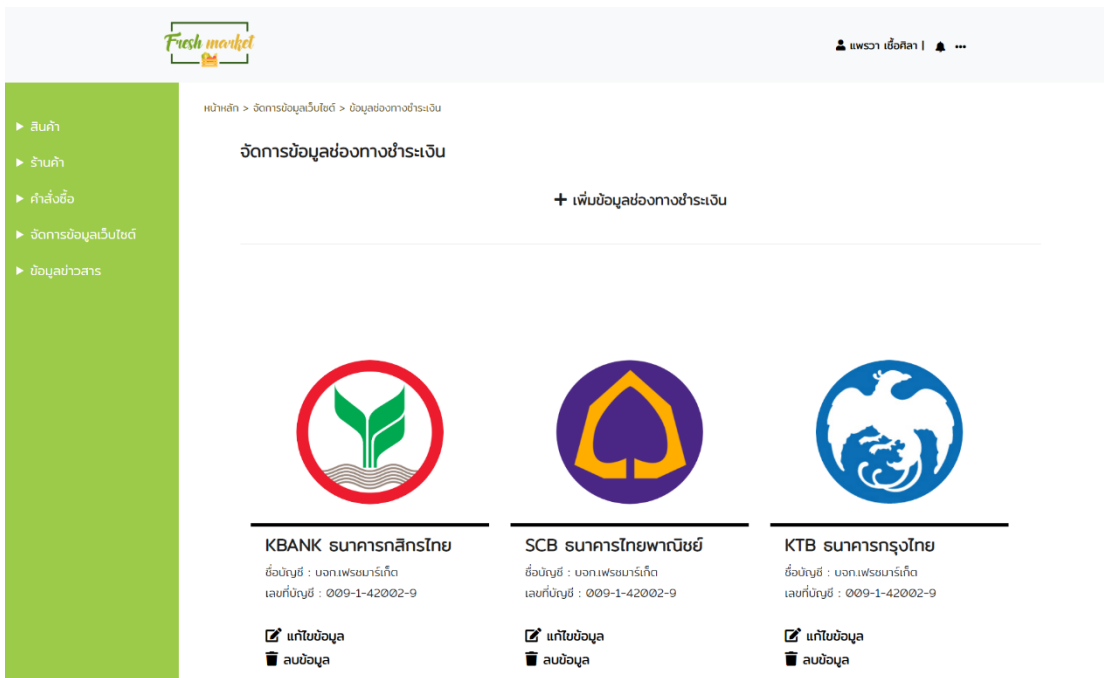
Fresh market

แพรวา เชื้อศิลา |

▶ สินค้า
▶ ร้านค้า
▶ คำสั่งซื้อ
▶ จัดการข้อมูลเว็บไซต์
▶ ข้อมูลข่าวสาร

หน้าหลัก > จัดการข้อมูลเว็บไซต์ > ข้อมูลช่องทางชำระเงิน

จัดการข้อมูลช่องทางชำระเงิน

+ เพิ่มข้อมูลช่องทางชำระเงิน

KBANK ธนาคารกสิกรไทย
ชื่อบัญชี : บจก.เฟรชมาร์เก็ต
เลขที่บัญชี : 009-1-42002-9
แก้ไขข้อมูล
ลบข้อมูล

SCB ธนาคารไทยพาณิชย์
ชื่อบัญชี : บจก.เฟรชมาร์เก็ต
เลขที่บัญชี : 009-1-42002-9
แก้ไขข้อมูล
ลบข้อมูล

KTB ธนาคารกรุงไทย
ชื่อบัญชี : บจก.เฟรชมาร์เก็ต
เลขที่บัญชี : 009-1-42002-9
แก้ไขข้อมูล
ลบข้อมูล